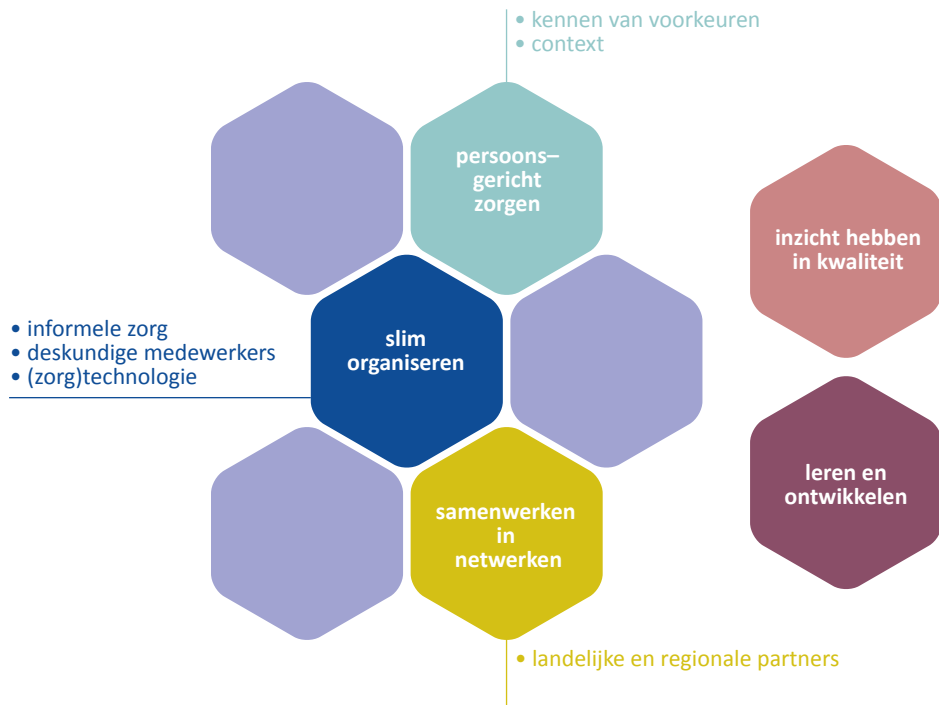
• kennen van voorkeuren
• context

persoons–
gericht
zorgen

inzicht hebben
in kwaliteit

• informele zorg
• deskundige medewerkers
• (zorg)technologie

slim
organiseren

leren en
ontwikkelen

samenwerken
in
netwerken

• landelijke en regionale partners